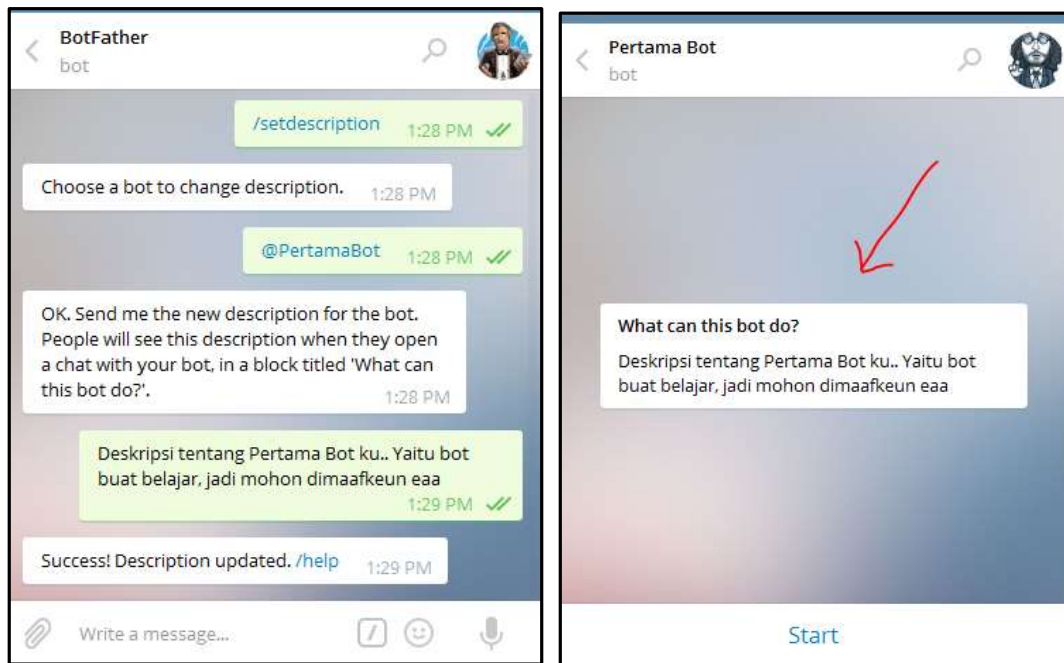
BotFather
bot

/setdescription 1:28 PM

Choose a bot to change description. 1:28 PM

@PertamaBot 1:28 PM

OK. Send me the new description for the bot. People will see this description when they open a chat with your bot, in a block titled 'What can this bot do?'. 1:28 PM

Deskripsi tentang Pertama Bot ku.. Yaitu bot buat belajar, jadi mohon dimaafkeun eaa 1:29 PM

Success! Description updated. /help 1:29 PM

Write a message...

Pertama Bot
bot

What can this bot do?

Deskripsi tentang Pertama Bot ku.. Yaitu bot buat belajar, jadi mohon dimaafkeun eaa

Start